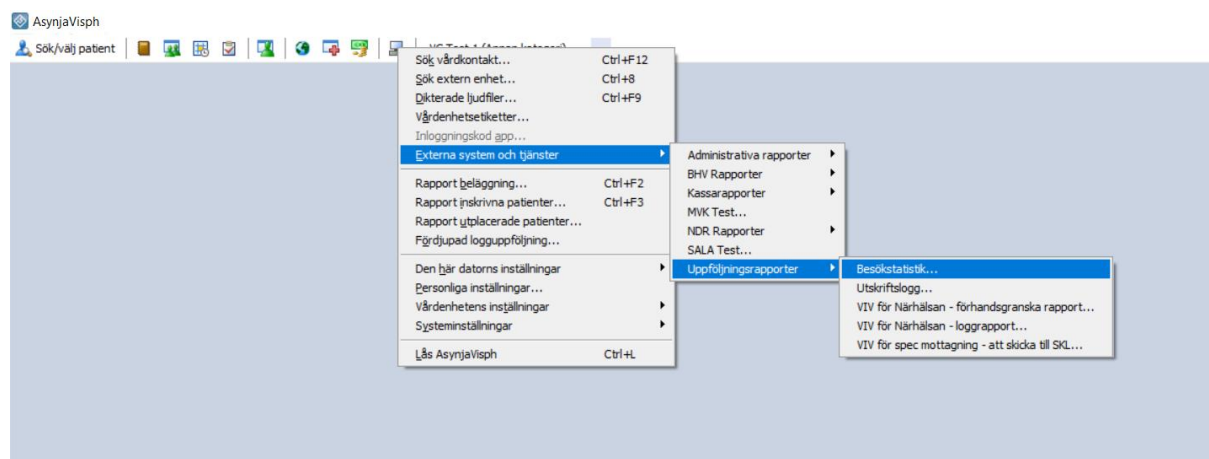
AsynjaVisph

Sök/välj patient

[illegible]

Sök vårdkontakt... Ctrl+F12
Sök extern enhet... Ctrl+8
Dikterade ljudfiler... Ctrl+F9
Vårdenhetsetiketter...
Inloggningskod app...
Externa system och tjänster

Rapport beläggning... Ctrl+F2
Rapport inskrivna patienter... Ctrl+F3
Rapport utplacerade patienter...
Fördjupad logguppföljning...

Den här datorns inställningar
Personliga inställningar...
Vårdenhetens inställningar
Systeminställningar

Lås AsynjaVisph Ctrl+L

Administrativa rapporter
BHV Rapporter
Kassarapporter
MVK Test...
NDR Rapporter
SALA Test...
Uppföljningsrapporter

Besökstatistik...
Utskriftslogg...
VIV för Närhälsan - förhandsgranska rapport...
VIV för Närhälsan - loggrapport...
VIV för spec mottagning - att skicka till SKL...